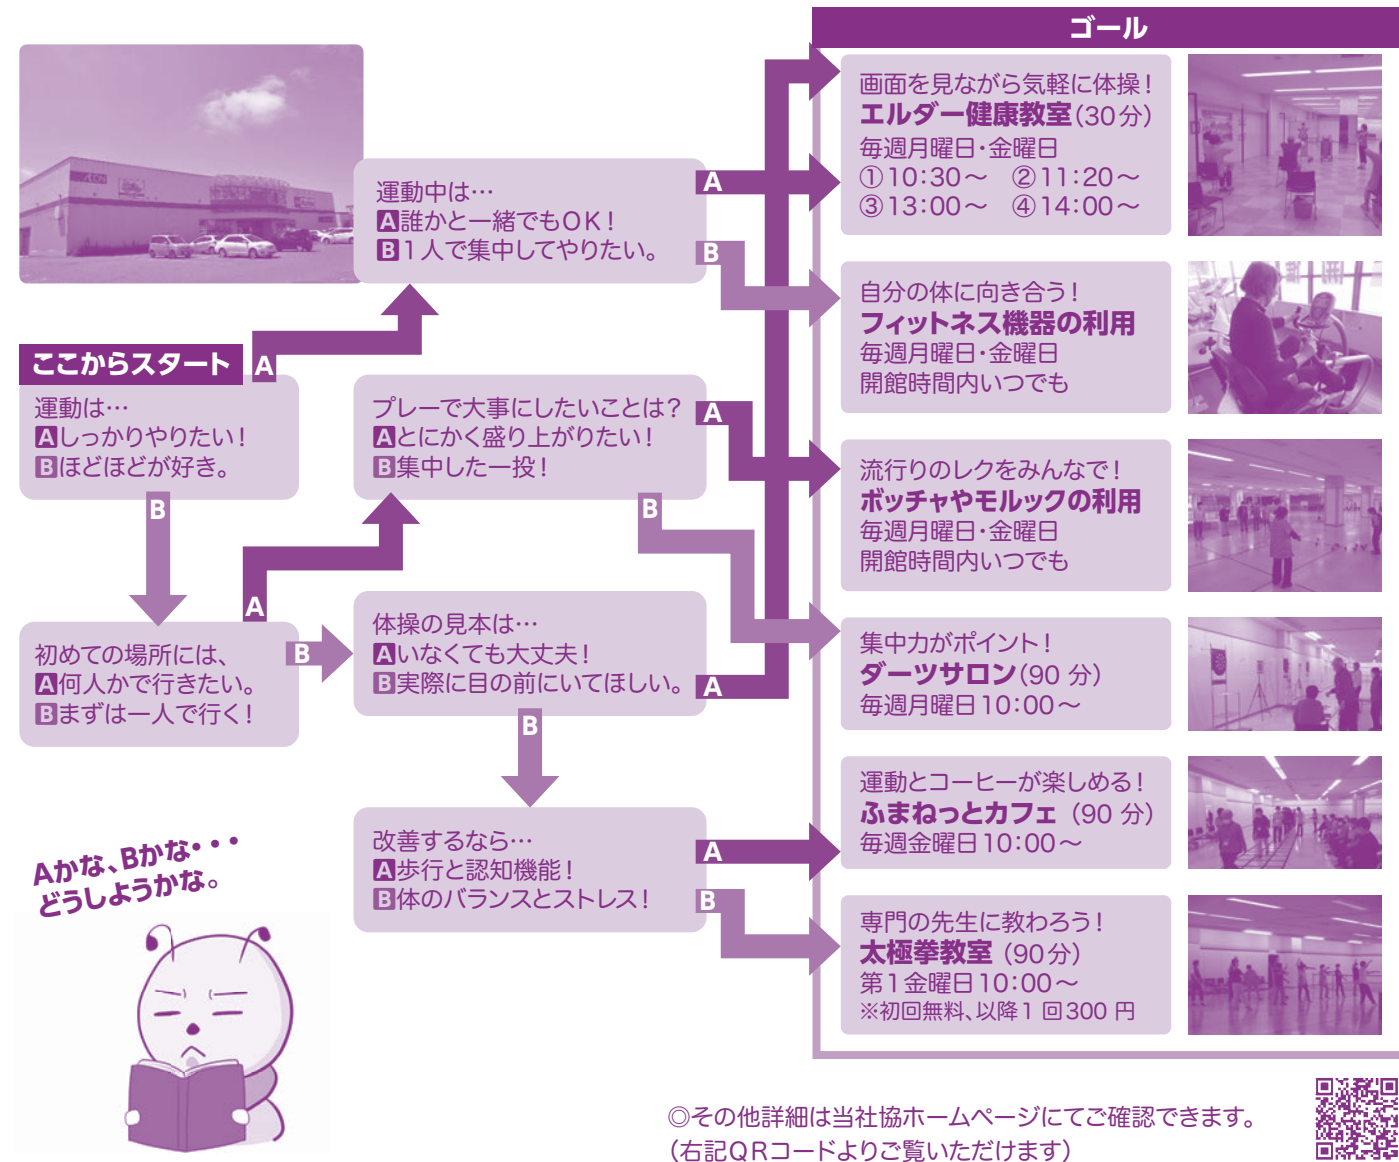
ここからスタート

運動は…
Aしっかりやりたい！
Bほどほどが好き。

運動中は…
A誰かと一緒でもOK！
B１人で集中してやりたい。

プレーで大事にしたいことは？
Aとにかく盛り上がりたい！
B集中した一投！

初めての場所には、
A何人かで行きたい。
Bまずは一人で行く！

体操の見本は…
Aいなくても大丈夫！
B実際に目の前にいてほしい。

改善するなら…
A歩行と認知機能！
B体のバランスとストレス！

Aかな、Bかな・・・
どうしようかな。

ゴール

画面を見ながら気軽に体操！
エルダー健康教室(30分)
毎週月曜日・金曜日
①10:30～ ②11:20～
③13:00～ ④14:00～

自分の体に向き合う！
フィットネス機器の利用
毎週月曜日・金曜日
開館時間内いつでも

流行りのレクをみんなで！
ボッチャやモルックの利用
毎週月曜日・金曜日
開館時間内いつでも

集中力がポイント！
ダーツサロン(90分)
毎週月曜日10:00～

運動とコーヒーが楽しめる！
ふまねっとカフェ(90分)
毎週金曜日10:00～

専門の先生に教わろう！
太極拳教室(90分)
第１金曜日10:00～
※初回無料、以降１回300円

◎その他詳細は当社協ホームページにてご確認できます。
(右記QRコードよりご覧いただけます)